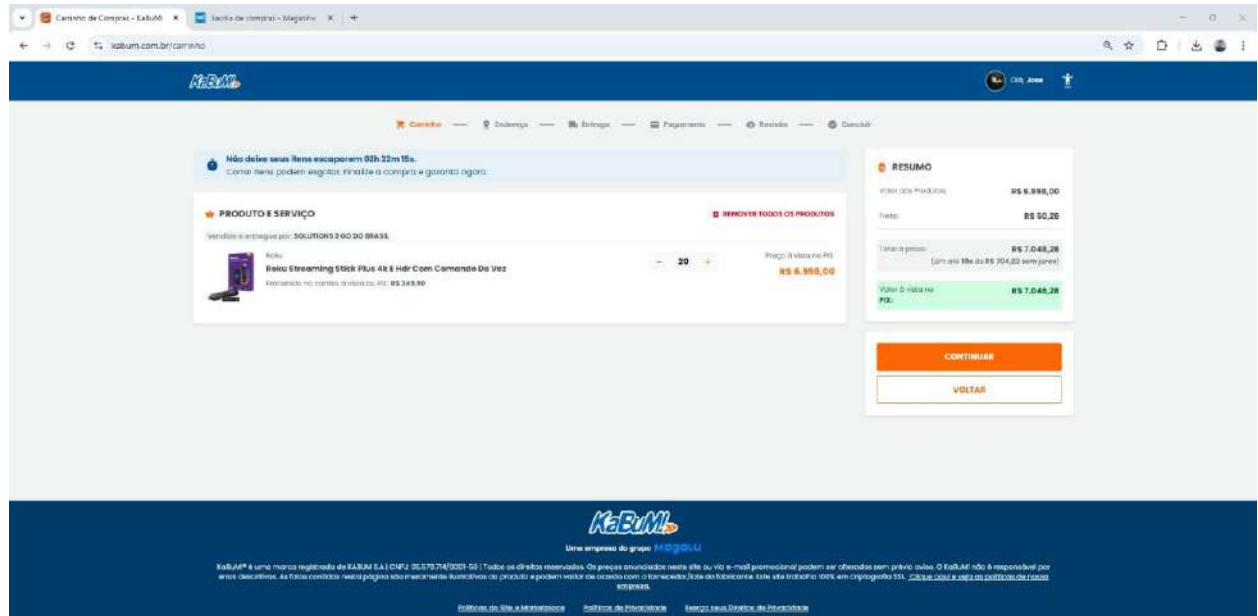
Carrinho de Compras - KaBuM! ×
Sacola de compras - Magalu ×
+
kabum.com.br/carrinho

KaBuM!
Olá, Jose

Carrinho — Endereço — Entrega — Pagamento — Revisão — Concluir

Não deixe seus itens escaparem 02h 22m 15s.
Como itens podem esgotar, finalize a compra e garanta agora.

PRODUTO E SERVIÇO
REMOVER TODOS OS PRODUTOS
Vendido e entregue por: SOLUTIONS 2 GO DO BRASIL
Roku
Roku Streaming Stick Plus 4k E Hdr Com Comando De Voz
Parcelado no cartão à vista no PIX: R$ 349,90
− 20 +
Preço à vista no PIX:
R$ 6.998,00

RESUMO
Valor dos Produtos: R$ 6.998,00
Frete: R$ 50,28
Total a prazo: R$ 7.048,28
(em até 10x de R$ 704,82 sem juros)
Valor à vista no PIX: R$ 7.048,28

CONTINUAR
VOLTAR

KaBuM!
Uma empresa do grupo Magalu
KaBuM!® é uma marca registrada de KABUM S.A | CNPJ: 05.570.714/0001-59 | Todos os direitos reservados. Os preços anunciados neste site ou via e-mail promocional podem ser alterados sem prévio aviso. O KaBuM! não é responsável por erros descritivos. As fotos contidas nesta página são meramente ilustrativas do produto e podem variar de acordo com o fornecedor/lote do fabricante. Este site trabalha 100% em criptografia SSL. Clique aqui e veja as políticas de nossa empresa.
Políticas do Site e Marketplace Políticas de Privacidade Exerça seus Direitos de Privacidade